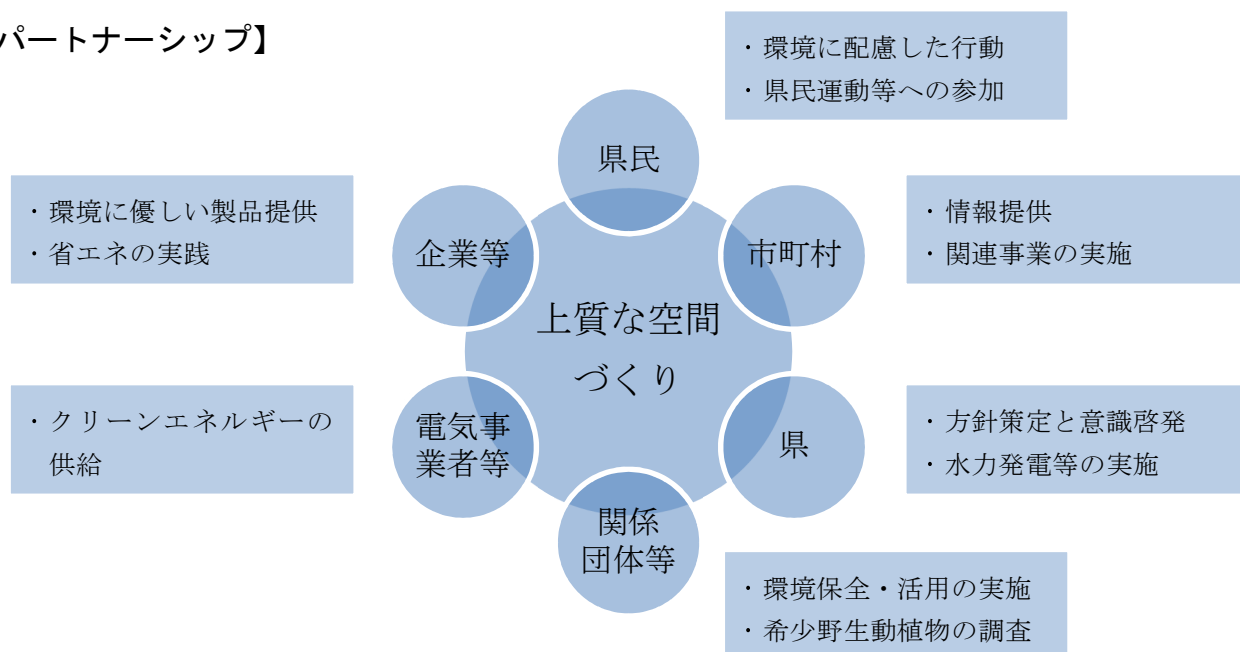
パートナーシップ】

・環境に配慮した行動
・県民運動等への参加

県民

・環境に優しい製品提供
・省エネの実践

企業等

市町村

・情報提供
・関連事業の実施

上質な空間
づくり

・クリーンエネルギーの供給

電気事業者等

県

・方針策定と意識啓発
・水力発電等の実施

関係
団体等

・環境保全・活用の実施
・希少野生動植物の調査